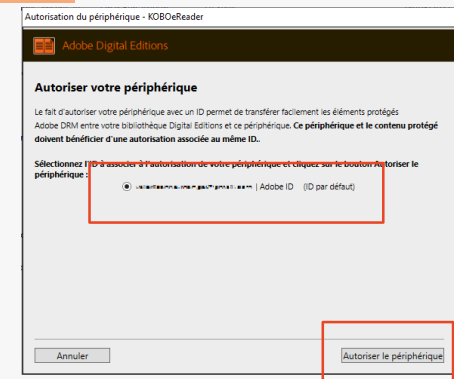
Autorisation du périphérique - KOBOeReader

Adobe Digital Editions

Autoriser votre périphérique

Le fait d'autoriser votre périphérique avec un ID permet de transférer facilement les éléments protégés Adobe DRM entre votre bibliothèque Digital Editions et ce périphérique. **Ce périphérique et le contenu protégé doivent bénéficier d'une autorisation associée au même ID.**

**Sélectionnez l'ID à associer à l'autorisation de votre périphérique et cliquez sur le bouton Autoriser le périphérique :**

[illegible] | Adobe ID (ID par défaut)

Annuler

Autoriser le périphérique